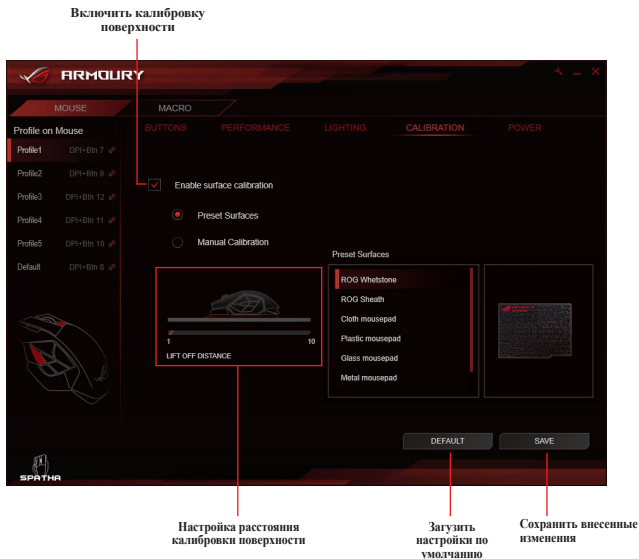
Включить калибровку поверхности

ARMOURY

MOUSE

MACRO

Profile on Mouse

BUTTONS

PERFORMANCE

LIGHTING

CALIBRATION

POWER

Profile1 DPI+Btn 7

Profile2 DPI+Btn 9

Profile3 DPI+Btn 12

Profile4 DPI+Btn 11

Profile5 DPI+Btn 10

Default DPI+Btn 8

Enable surface calibration

Preset Surfaces

Manual Calibration

Preset Surfaces

ROG Whetstone

ROG Sheath

Cloth mousepad

Plastic mousepad

Glass mousepad

Metal mousepad

1

10

LIFT OFF DISTANCE

DEFAULT

SAVE

SPATHA

Настройка расстояния калибровки поверхности

Загузить настройки по умолчанию

Сохранить внесенные изменения